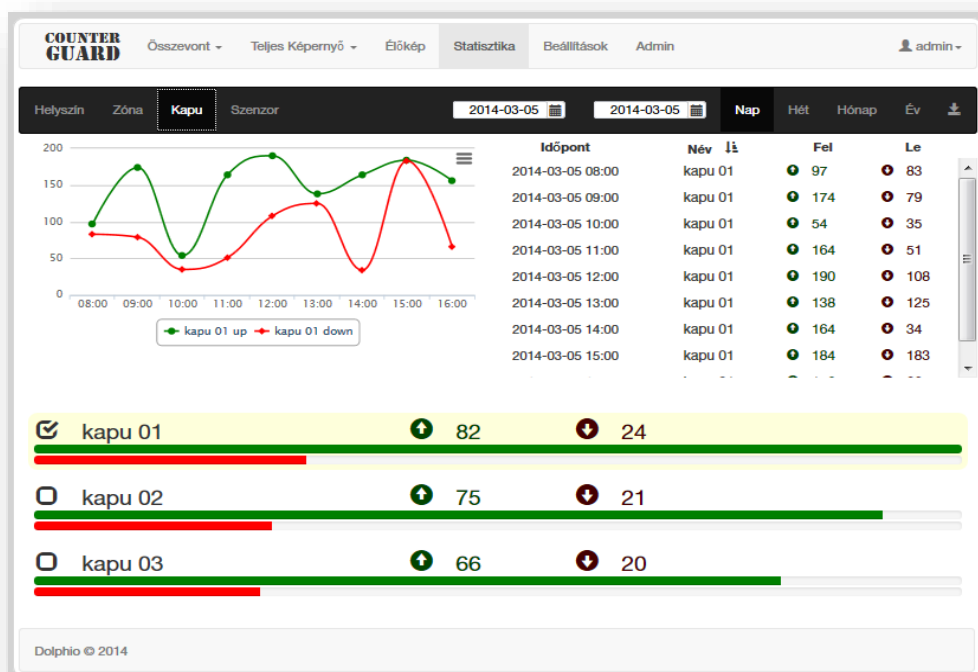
COUNTER GUARD Összevont ▾ Teljes Képernyő ▾ Élőkép Statisztika Beállítások Admin admin ▾

Helyszín Zóna Kapu Szenzor 2014-03-05 2014-03-05 Nap Hét Hónap Év

200
150
100
50
0
08:00 09:00 10:00 11:00 12:00 13:00 14:00 15:00 16:00

kapu 01 up kapu 01 down

| Időpont | Név | Fel | Le |
|---|---|---|---|
| 2014-03-05 08:00 | kapu 01 | 97 | 83 |
| 2014-03-05 09:00 | kapu 01 | 174 | 79 |
| 2014-03-05 10:00 | kapu 01 | 54 | 35 |
| 2014-03-05 11:00 | kapu 01 | 164 | 51 |
| 2014-03-05 12:00 | kapu 01 | 190 | 108 |
| 2014-03-05 13:00 | kapu 01 | 138 | 125 |
| 2014-03-05 14:00 | kapu 01 | 164 | 34 |
| 2014-03-05 15:00 | kapu 01 | 184 | 183 |

kapu 01 82 24

kapu 02 75 21

kapu 03 66 20

Dolphio © 2014